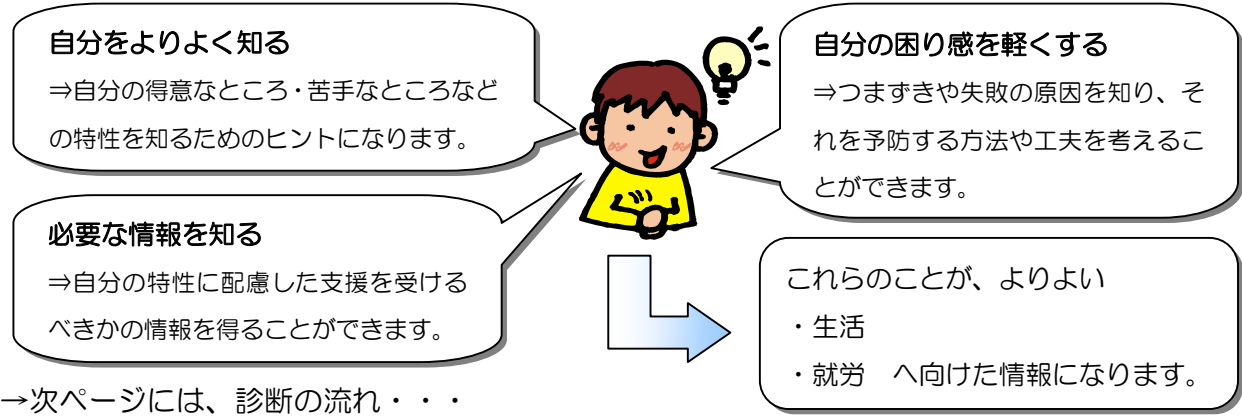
自分をよりよく知る
⇒自分の得意なところ・苦手なところなどの特性を知るためのヒントになります。

自分の困り感を軽くする
⇒つまずきや失敗の原因を知り、それを予防する方法や工夫を考えることができます。

必要な情報を知る
⇒自分の特性に配慮した支援を受けるべきかの情報を得ることができます。

これらのことが、よりよい
・生活
・就労　へ向けた情報になります。

→次ページには、診断の流れ・・・